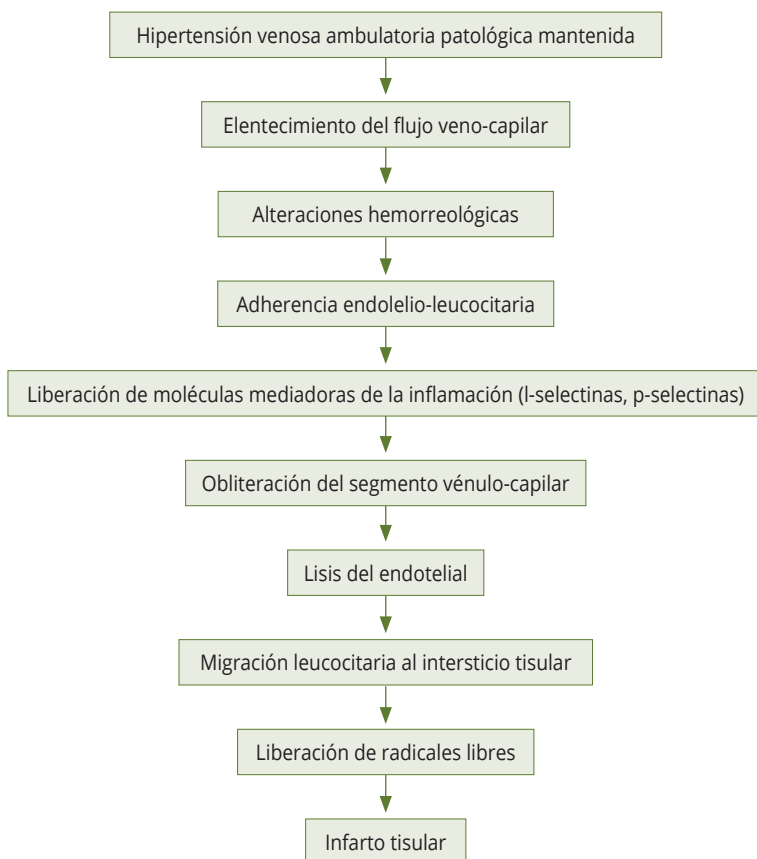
Hipertensión venosa ambulatoria patológica mantenida

Elentecimiento del flujo veno-capilar

Alteraciones hemorreológicas

Adherencia endolelio-leucocitaria

Liberación de moléculas mediadoras de la inflamación (l-selectinas, p-selectinas)

Obliteración del segmento vénulo-capilar

Lisis del endotelial

Migración leucocitaria al intersticio tisular

Liberación de radicales libres

Infarto tisular